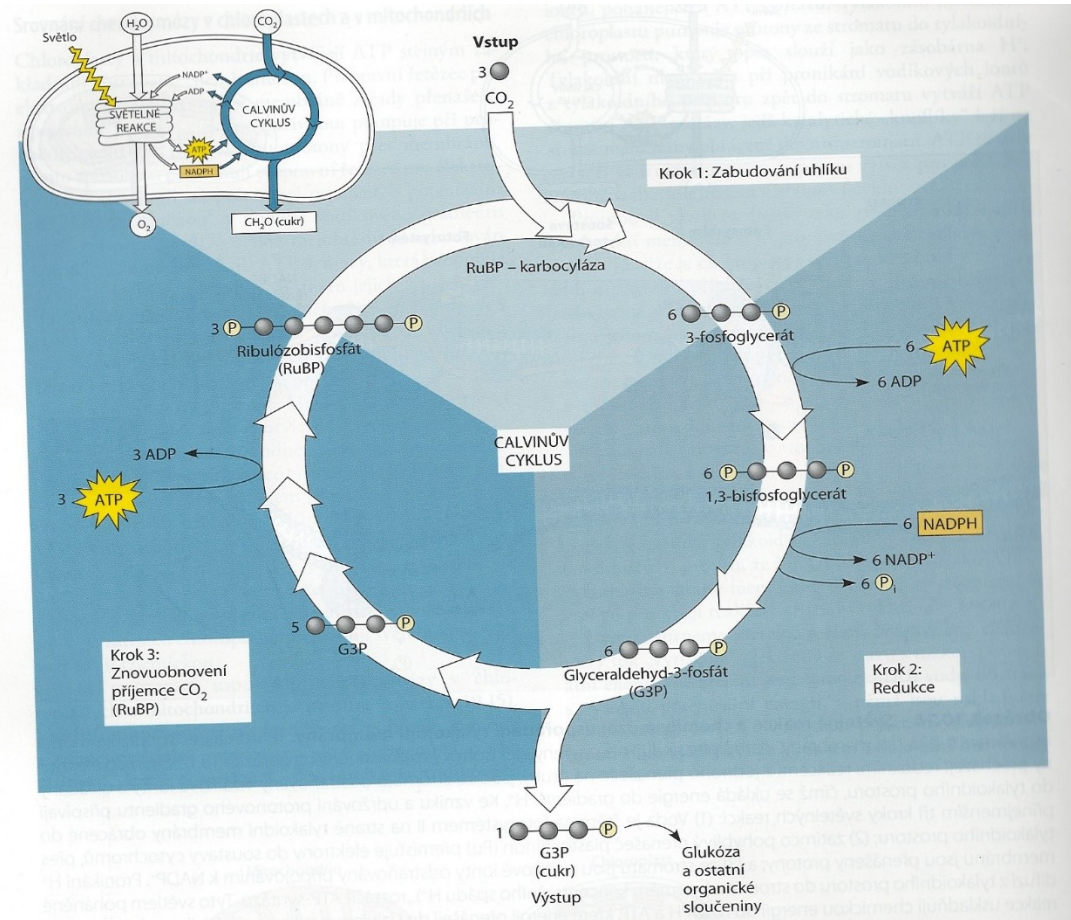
Světlo
$H_2O$
$CO_2$
NADP⁺
ADP
SVĚTELNÉ REAKCE
CALVINŮV CYKLUS
ATP
NADPH
$O_2$
$CH_2O$ (cukr)

Vstup
3
$CO_2$

Krok 1: Zabudování uhlíku

RuBP – karbocyláza

3 P P
Ribulózobisfosfát (RuBP)

6 P
3-fosfoglycerát

6 ATP
6 ADP

CALVINŮV CYKLUS

3 ADP
3 ATP

6 P P
1,3-bisfosfoglycerát

6 NADPH
6 NADP⁺
6 $P_i$

5 P
G3P

Krok 3: Znovuobnovení příjemce $CO_2$ (RuBP)

6 P
Glyceraldehyd-3-fosfát (G3P)

Krok 2: Redukce

1 P
G3P (cukr)
Výstup

Glukóza a ostatní organické sloučeniny